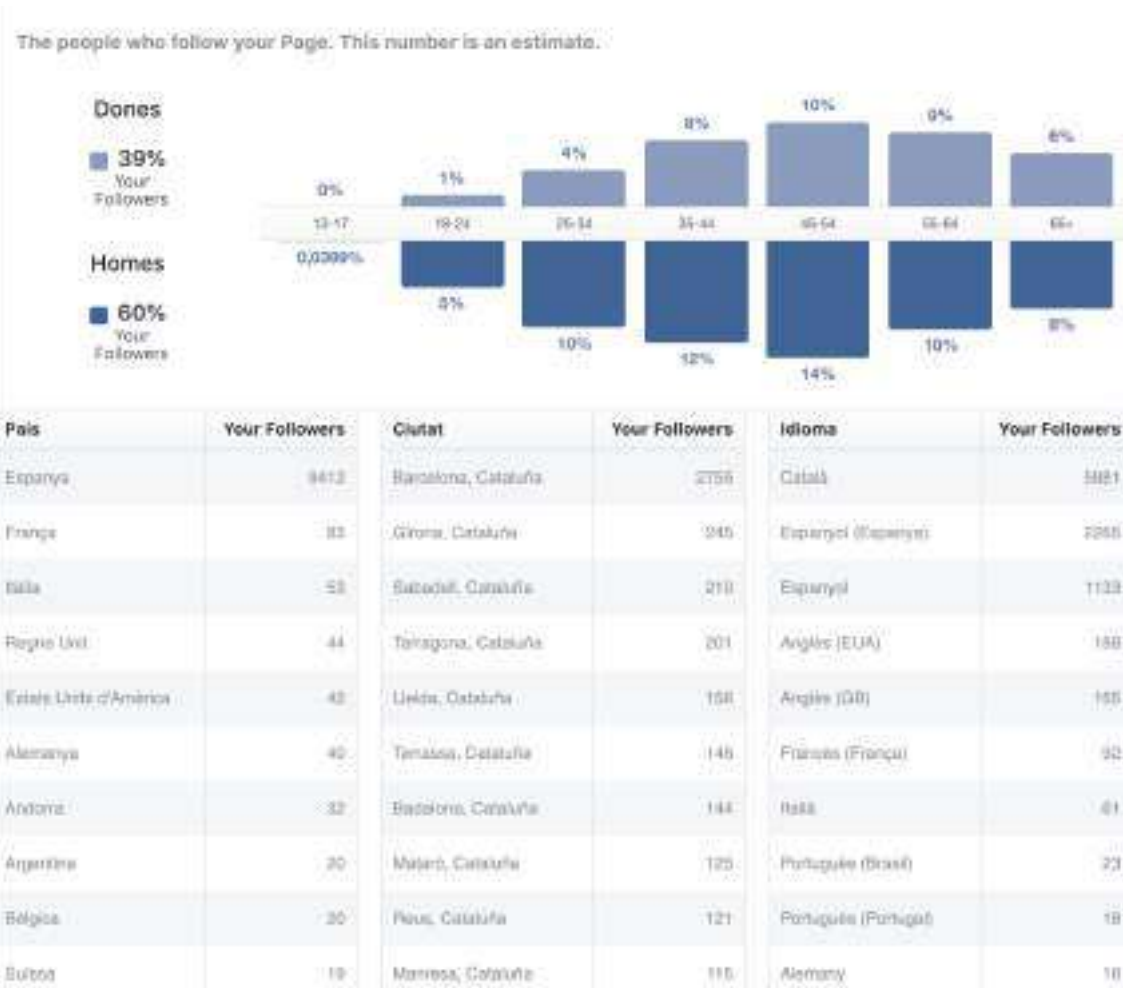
The people who follow your Page. This number is an estimate.

Dones
39%
Your Followers

Homes
60%
Your Followers

0% 1% 4% 8% 10% 9% 6%

13-17 18-24 25-34 35-44 45-54 55-64 65+

0,0399% 5% 10% 12% 14% 10% 8%

| País | Your Followers |
|---|---|
| Espanya | 8412 |
| França | 83 |
| Itàlia | 53 |
| Regne Unit | 44 |
| Estats Units d'Amèrica | 42 |
| Alemanya | 40 |
| Andorra | 32 |
| Argentina | 20 |
| Bèlgica | 20 |
| Suïssa | 19 |

| Ciutat | Your Followers |
|---|---|
| Barcelona, Cataluña | 2756 |
| Girona, Cataluña | 245 |
| Sabadell, Cataluña | 210 |
| Tarragona, Cataluña | 201 |
| Lleida, Cataluña | 158 |
| Terrassa, Cataluña | 148 |
| Badalona, Cataluña | 144 |
| Mataró, Cataluña | 125 |
| Reus, Cataluña | 121 |
| Manresa, Cataluña | 115 |

| Idioma | Your Followers |
|---|---|
| Català | 5881 |
| Espanyol (Espanya) | 2265 |
| Espanyol | 1133 |
| Anglès (EUA) | 168 |
| Anglès (GB) | 165 |
| Francès (França) | 92 |
| Italià | 61 |
| Portuguès (Brasil) | 23 |
| Portuguès (Portugal) | 18 |
| Alemany | 18 |